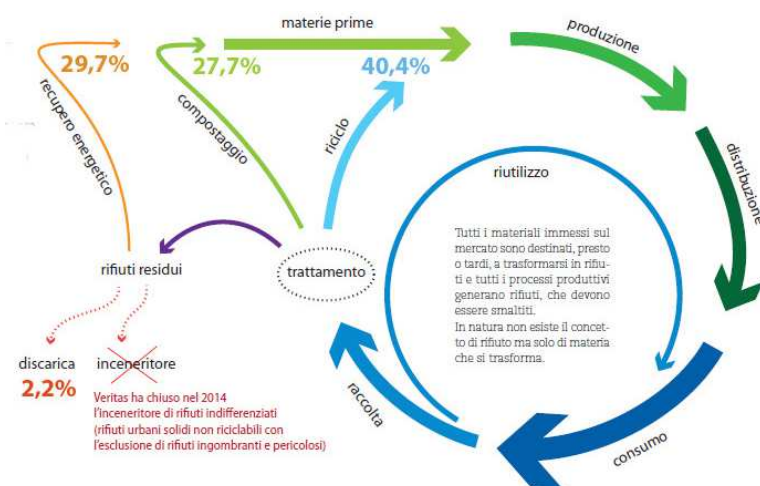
29,7%

recupero energetico

27,7%

compostaggio

materie prime

40,4%

riciclo

produzione

distribuzione

riutilizzo

Tutti i materiali immessi sul mercato sono destinati, presto o tardi, a trasformarsi in rifiuti e tutti i processi produttivi generano rifiuti, che devono essere smaltiti.
In natura non esiste il concetto di rifiuto ma solo di materia che si trasforma.

rifiuti residui

trattamento

discarica
2,2%

inceneritore

Veritas ha chiuso nel 2014 l'inceneritore di rifiuti indifferenziati (rifiuti urbani solidi non riciclabili con l'esclusione di rifiuti ingombranti e pericolosi)

raccolta

consumo